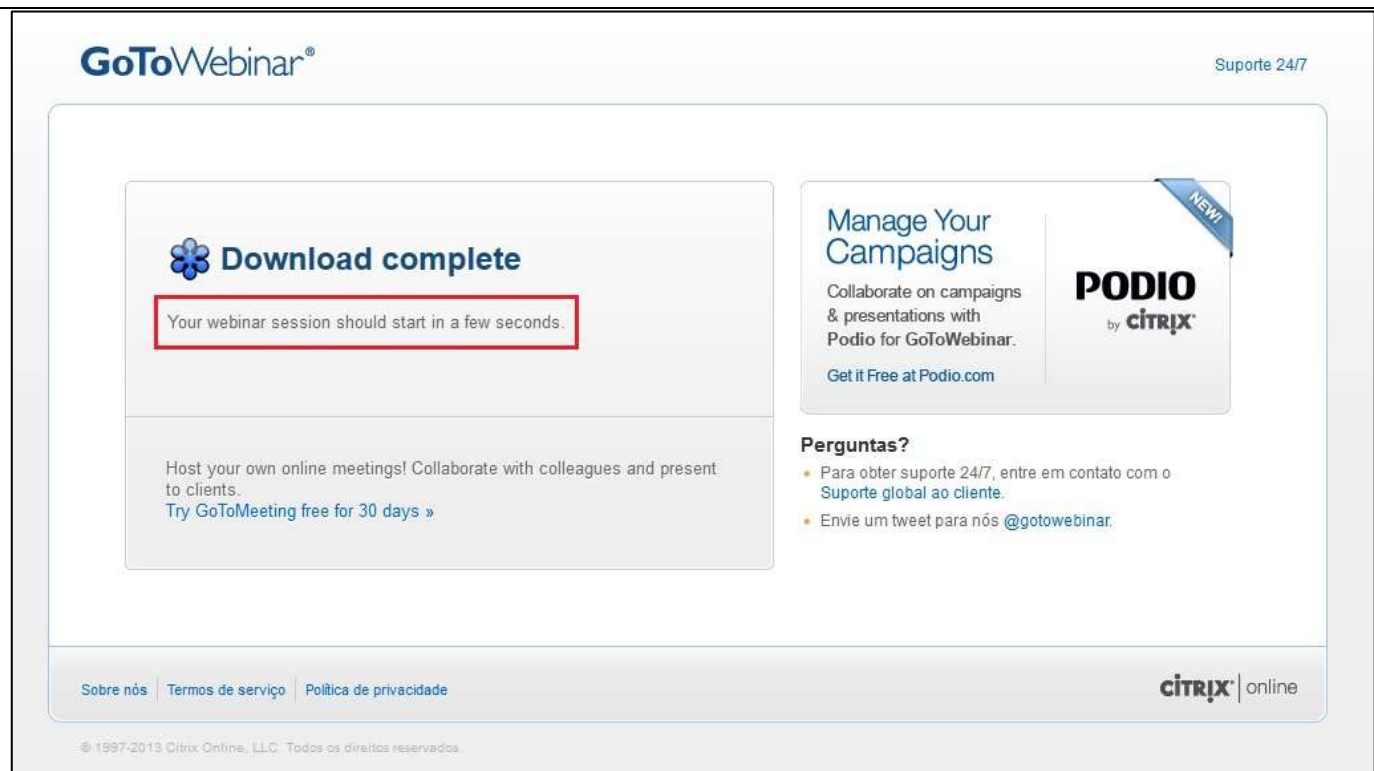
GoToWebinar®

Suporte 24/7

Download complete

Your webinar session should start in a few seconds.

Host your own online meetings! Collaborate with colleagues and present to clients.
Try GoToMeeting free for 30 days »

Manage Your Campaigns

Collaborate on campaigns & presentations with Podio for GoToWebinar.

Get it Free at Podio.com

NEW!

PODIO by CITRIX

Perguntas?

• Para obter suporte 24/7, entre em contato com o Suporte global ao cliente.
• Envie um tweet para nós @gotowebinar.

Sobre nós | Termos de serviço | Política de privacidade

CITRIX | online

© 1997-2013 Citrix Online, LLC. Todos os direitos reservados.